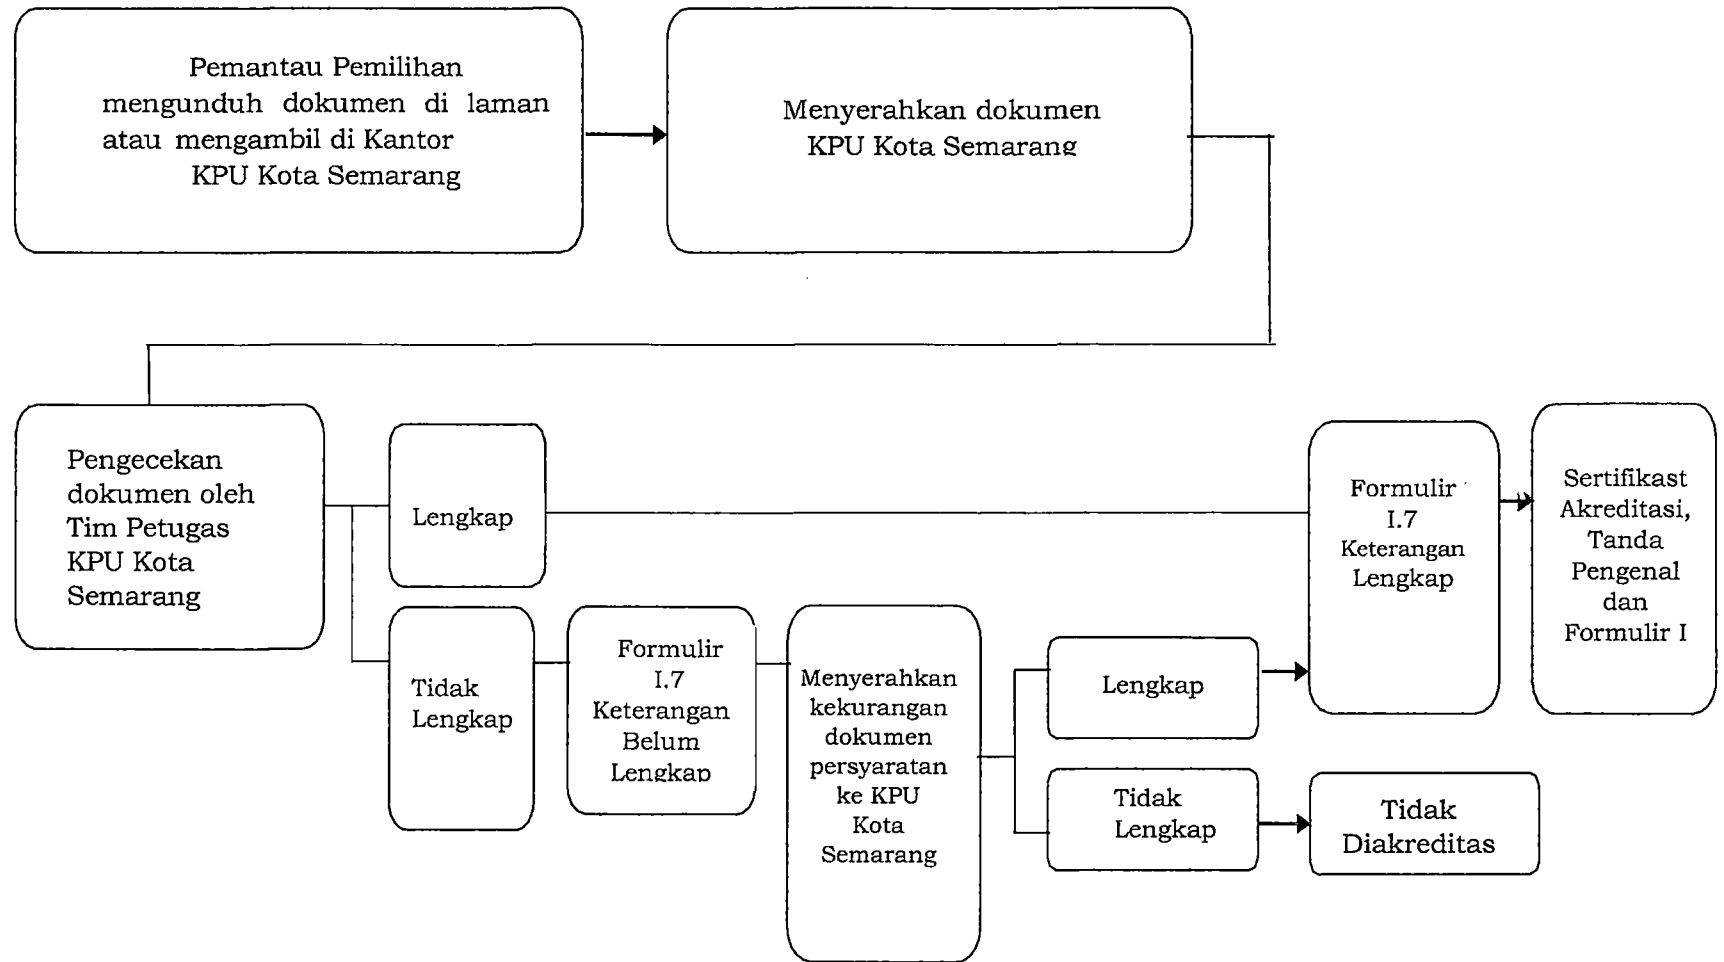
Pemantau Pemilihan mengunduh dokumen di laman atau mengambil di Kantor KPU Kota Semarang

Menyerahkan dokumen KPU Kota Semarang

Pengecekan dokumen oleh Tim Petugas KPU Kota Semarang

Lengkap

Tidak Lengkap

Formulir I.7 Keterangan Belum Lengkap

Menyerahkan kekurangan dokumen persyaratan ke KPU Kota Semarang

Lengkap

Tidak Lengkap

Formulir I.7 Keterangan Lengkap

Sertifikast Akreditasi, Tanda Pengenal dan Formulir I

Tidak Diakreditas